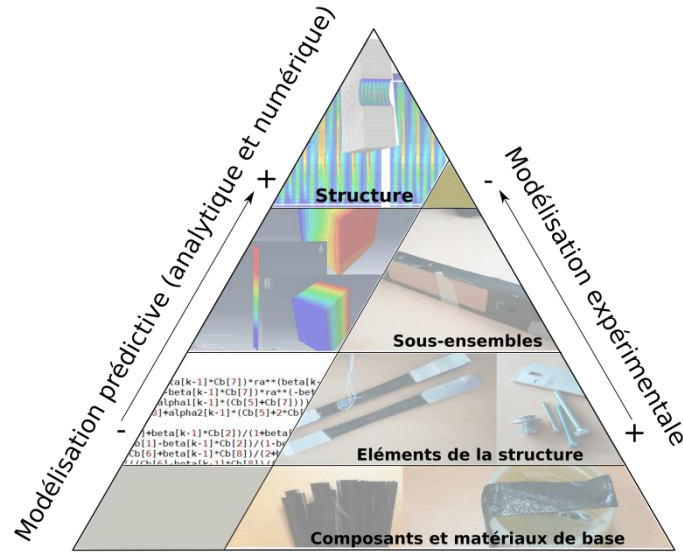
Modélisation prédictive (analytique et numérique)

+

-

Modélisation expérimentale

-

+

Structure

Sous-ensembles

Eléments de la structure

Composants et matériaux de base

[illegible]eta[k-1]*Cb[7])*ra**(beta[k-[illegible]
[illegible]beta[k-1]*Cb[7])*ra**(-bet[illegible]
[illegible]alpha1[k-1]*(Cb[5]+Cb[7]))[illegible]
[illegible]]+alpha2[k-1]*(Cb[5]+2*Cb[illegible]
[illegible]+beta[k-1]*Cb[2])/(1+beta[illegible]
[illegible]b[1]-beta[k-1]*Cb[2])/(1-be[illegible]
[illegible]Cb[6]+beta[k-1]*Cb[8])/(2+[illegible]
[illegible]